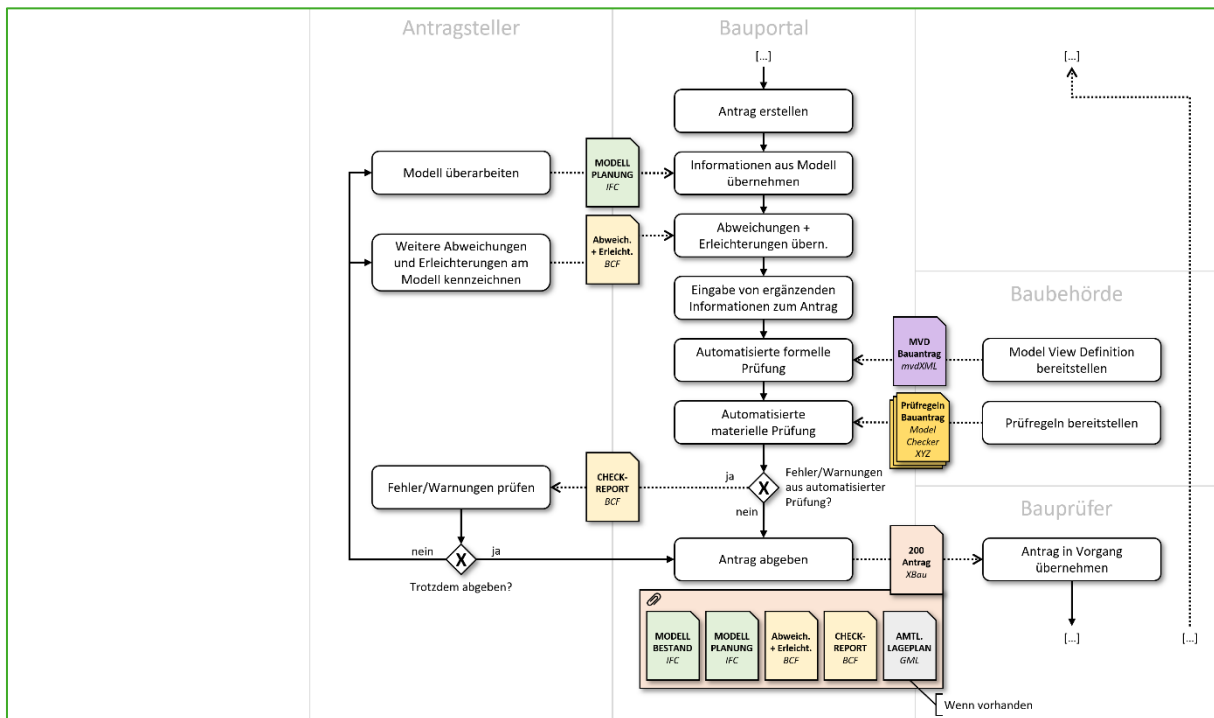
Antragsteller

Bauportal

[...]

[...]

Antrag erstellen

Modell überarbeiten

MODELL PLANUNG
IFC

Informationen aus Modell übernehmen

Weitere Abweichungen und Erleichterungen am Modell kennzeichnen

Abweich. + Erleicht.
BCF

Abweichungen + Erleichterungen übern.

Eingabe von ergänzenden Informationen zum Antrag

Baubehörde

Automatisierte formelle Prüfung

MVD Bauantrag
mvdXML

Model View Definition bereitstellen

Automatisierte materielle Prüfung

Prüfregeln Bauantrag
Model Checker XYZ

Prüfregeln bereitstellen

Fehler/Warnungen prüfen

CHECK-REPORT
BCF

ja

X

Fehler/Warnungen aus automatisierter Prüfung?

nein

Bauprüfer

nein

X

ja

Antrag abgeben

200 Antrag
XBau

Antrag in Vorgang übernehmen

Trotzdem abgeben?

MODELL BESTAND
IFC

MODELL PLANUNG
IFC

Abweich. + Erleicht.
BCF

CHECK-REPORT
BCF

AMTL. LAGEPLAN
GML

[...]

[...]

Wenn vorhanden